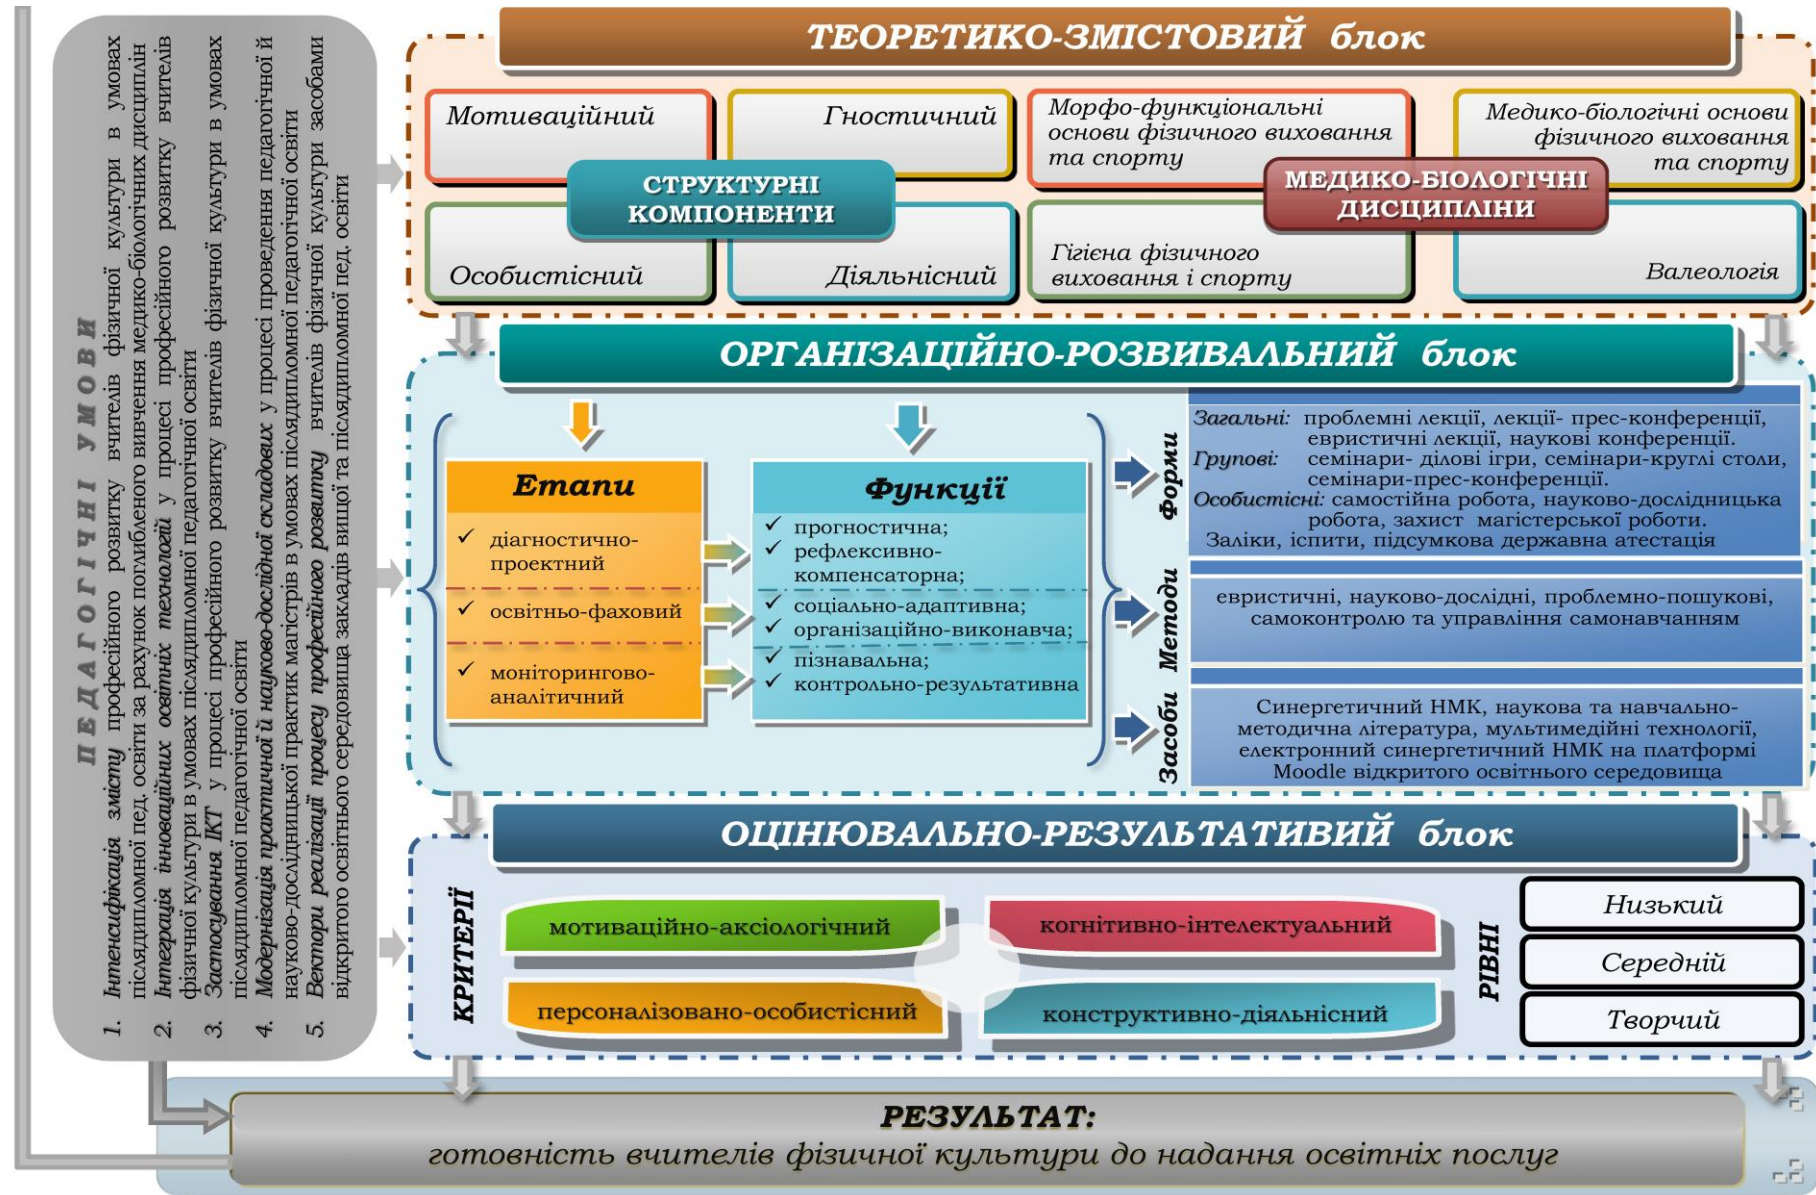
ПЕДАГОГІЧНІ УМОВИ

1. Інтенсифікація змісту професійного розвитку вчителів фізичної культури в умовах післядипломної пед. освіти за рахунок поглибленого вивчення медико-біологічних дисциплін
2. Інтеграція інноваційних освітніх технологій у процесі професійного розвитку вчителів фізичної культури в умовах післядипломної педагогічної освіти
3. Застосування ІКТ у процесі професійного розвитку вчителів фізичної культури в умовах післядипломної педагогічної освіти
4. Модернізація практичної й науково-дослідної складових у процесі проведення педагогічної й науково-дослідницької практик магістрів в умовах післядипломної педагогічної освіти
5. Вектори реалізації процесу професійного розвитку вчителів фізичної культури засобами відкритого освітнього середовища закладів вищої та післядипломної пед. освіти

ТЕОРЕТИКО-ЗМІСТОВИЙ блок

Мотиваційний
Гностичний
СТРУКТУРНІ КОМПОНЕНТИ
Особистісний
Діяльнісний

Морфо-функціональні основи фізичного виховання та спорту
Медико-біологічні основи фізичного виховання та спорту
МЕДИКО-БІОЛОГІЧНІ ДИСЦИПЛІНИ
Гігієна фізичного виховання і спорту
Валеологія

ОРГАНІЗАЦІЙНО-РОЗВИВАЛЬНИЙ блок

Етапи
✓ діагностично-проектний
✓ освітньо-фаховий
✓ моніторингово-аналітичний

Функції
✓ прогностична;
✓ рефлексивно-компенсаторна;
✓ соціально-адаптивна;
✓ організаційно-виконавча;
✓ пізнавальна;
✓ контрольно-результативна

Форми
Загальні: проблемні лекції, лекції- прес-конференції, евристичні лекції, наукові конференції.
Групові: семінари- ділові ігри, семінари-круглі столи, семінари-прес-конференції.
Особистісні: самостійна робота, науково-дослідницька робота, захист магістерської роботи.
Заліки, іспити, підсумкова державна атестація

Методи
евристичні, науково-дослідні, проблемно-пошукові, самоконтролю та управління самонавчанням

Засоби
Синергетичний НМК, наукова та навчально-методична література, мультимедійні технології, електронний синергетичний НМК на платформі Moodle відкритого освітнього середовища

ОЦІНЮВАЛЬНО-РЕЗУЛЬТАТИВИЙ блок

КРИТЕРІЇ
мотиваційно-аксіологічний
когнітивно-інтелектуальний
персоналізовано-особистісний
конструктивно-діяльнісний

РІВНІ
Низький
Середній
Творчий

РЕЗУЛЬТАТ:
готовність вчителів фізичної культури до надання освітніх послуг